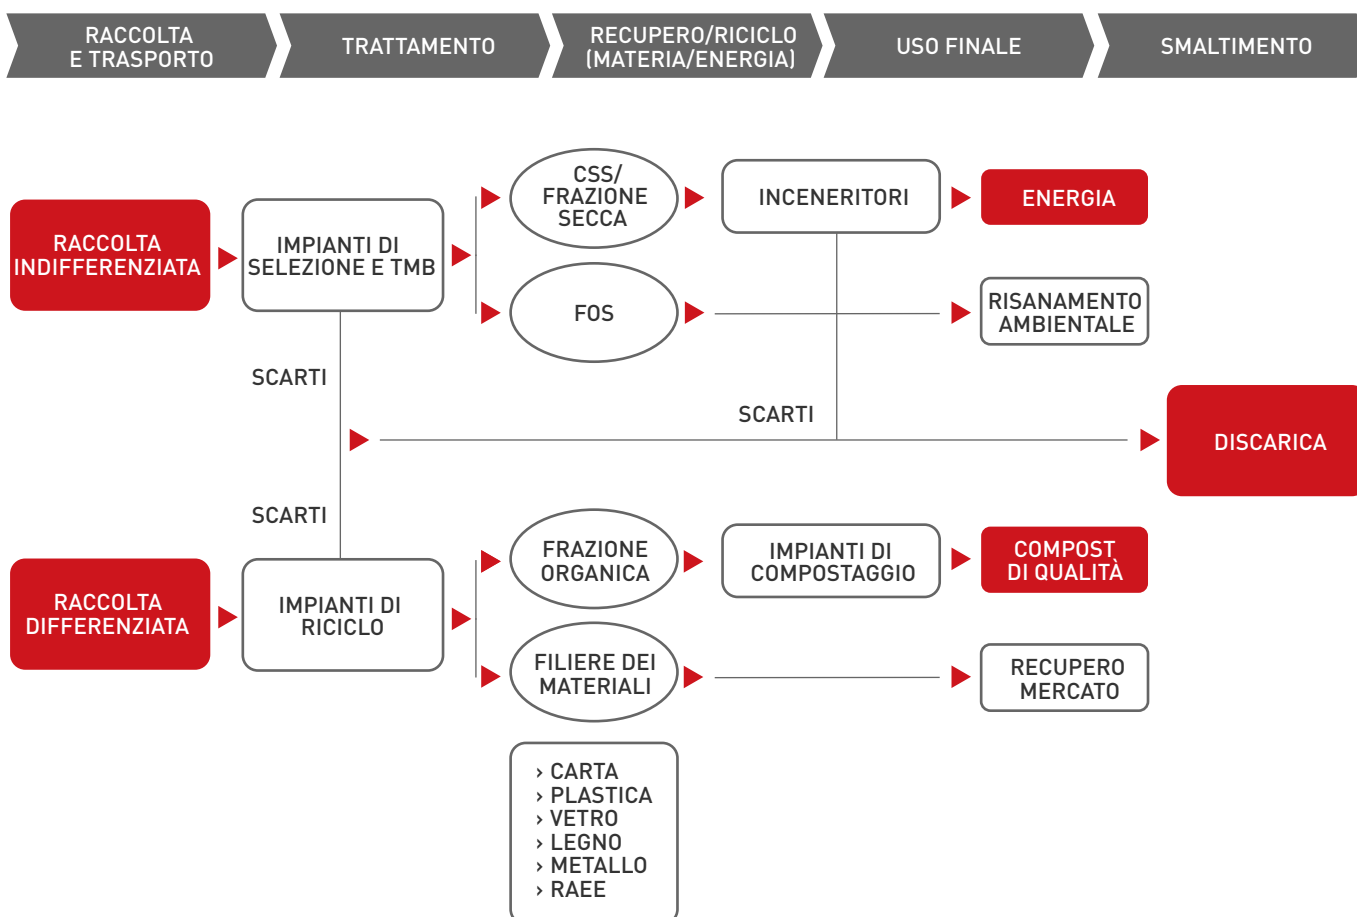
RACCOLTA E TRASPORTO

TRATTAMENTO

RECUPERO/RICICLO (MATERIA/ENERGIA)

USO FINALE

SMALTIMENTO

RACCOLTA INDIFFERENZIATA

IMPIANTI DI SELEZIONE E TMB

CSS/ FRAZIONE SECCA

INCENERITORI

ENERGIA

FOS

RISANAMENTO AMBIENTALE

SCARTI

SCARTI

DISCARICA

SCARTI

RACCOLTA DIFFERENZIATA

IMPIANTI DI RICICLO

FRAZIONE ORGANICA

IMPIANTI DI COMPOSTAGGIO

COMPOST DI QUALITÀ

FILIERE DEI MATERIALI

RECUPERO MERCATO

› CARTA
› PLASTICA
› VETRO
› LEGNO
› METALLO
› RAEE